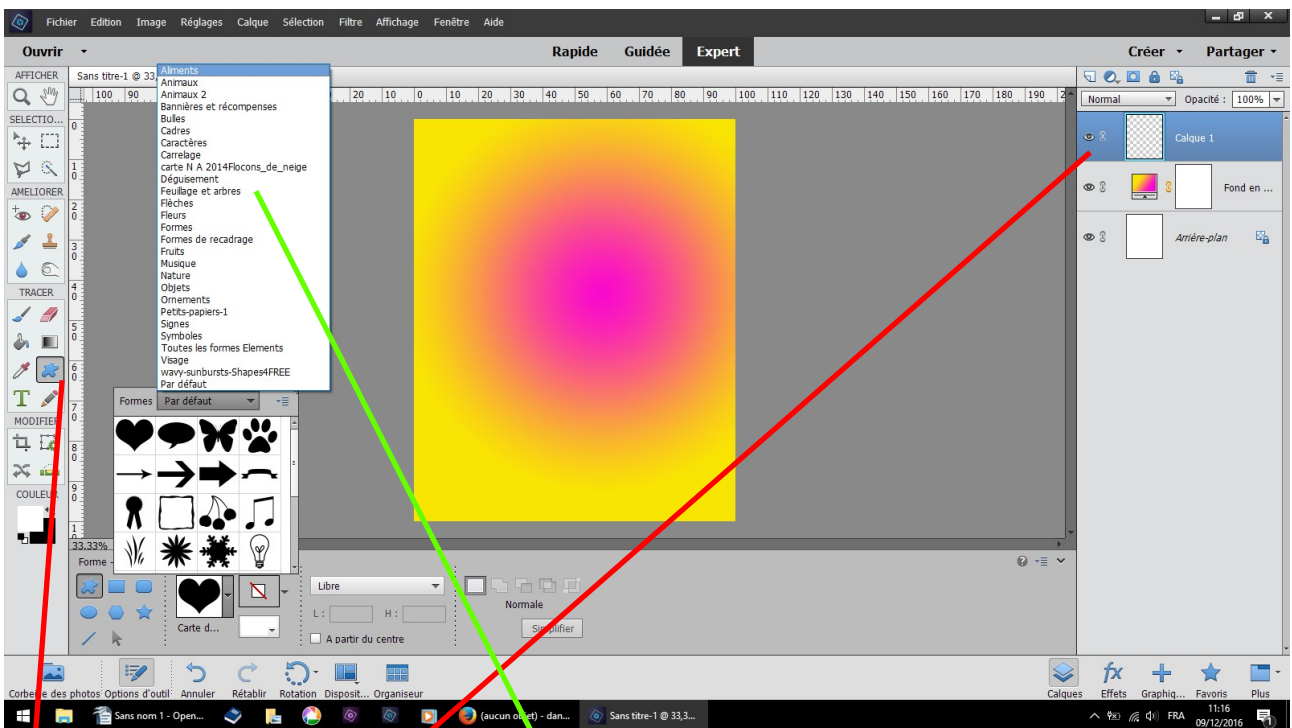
Fichier Edition Image Réglages Calque Sélection Filtre Affichage Fenêtre Aide

Ouvrir

Rapide Guidée Expert

Créer Partager

AFFICHER

Sans titre-1 @ 33,3

SELECTIO...

AMELIORER

TRACER

MODIFIER

COULEUR

Aliments
Animaux
Animaux 2
Bannières et récompenses
Bulles
Cadres
Caractères
Carrelage
carte N A 2014Flocons_de_neige
Déguisement
Feuillage et arbres
Flèches
Fleurs
Formes
Formes de recadrage
Fruits
Musique
Nature
Objets
Ornements
Petits-papiers-1
Signes
Symboles
Toutes les formes Elements
Visage
wavy-sunbursts-Shapes4FREE
Par défaut

Formes Par défaut

100 90 20 10 0 10 20 30 40 50 60 70 80 90 100 110 120 130 140 150 160 170 180 190 2

33.33%

Forme

Carte d...

Libre

L : H :

Normale

A partir du centre

Simplifier

Normal Opacité : 100%

Calque 1

Fond en ...

Arrière-plan

Corbeille des photos Options d'outil Annuler Rétablir Rotation Disposit... Organiseur

Calques Effets Graphiq... Favoris Plus

Sans nom 1 - Open...

(aucun objet) - dan...

Sans titre-1 @ 33,3...

FRA 11:16 09/12/2016